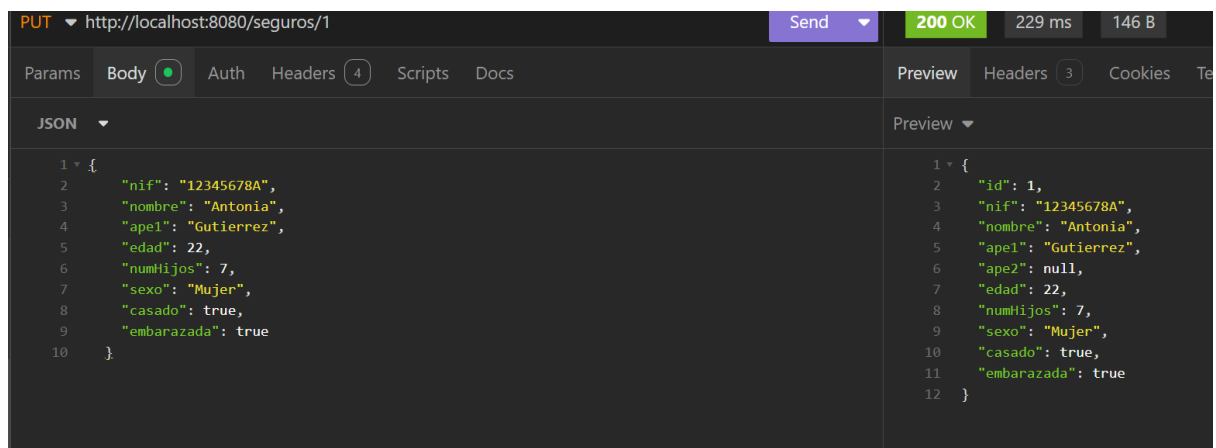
PUT http://localhost:8080/seguros/1 Send 200 OK 229 ms 146 B

Params Body Auth Headers 4 Scripts Docs

JSON

1 {
2 "nif": "12345678A",
3 "nombre": "Antonia",
4 "ape1": "Gutierrez",
5 "edad": 22,
6 "numHijos": 7,
7 "sexo": "Mujer",
8 "casado": true,
9 "embarazada": true
10 }

Preview Headers 3 Cookies Te

Preview

1 {
2 "id": 1,
3 "nif": "12345678A",
4 "nombre": "Antonia",
5 "ape1": "Gutierrez",
6 "ape2": null,
7 "edad": 22,
8 "numHijos": 7,
9 "sexo": "Mujer",
10 "casado": true,
11 "embarazada": true
12 }